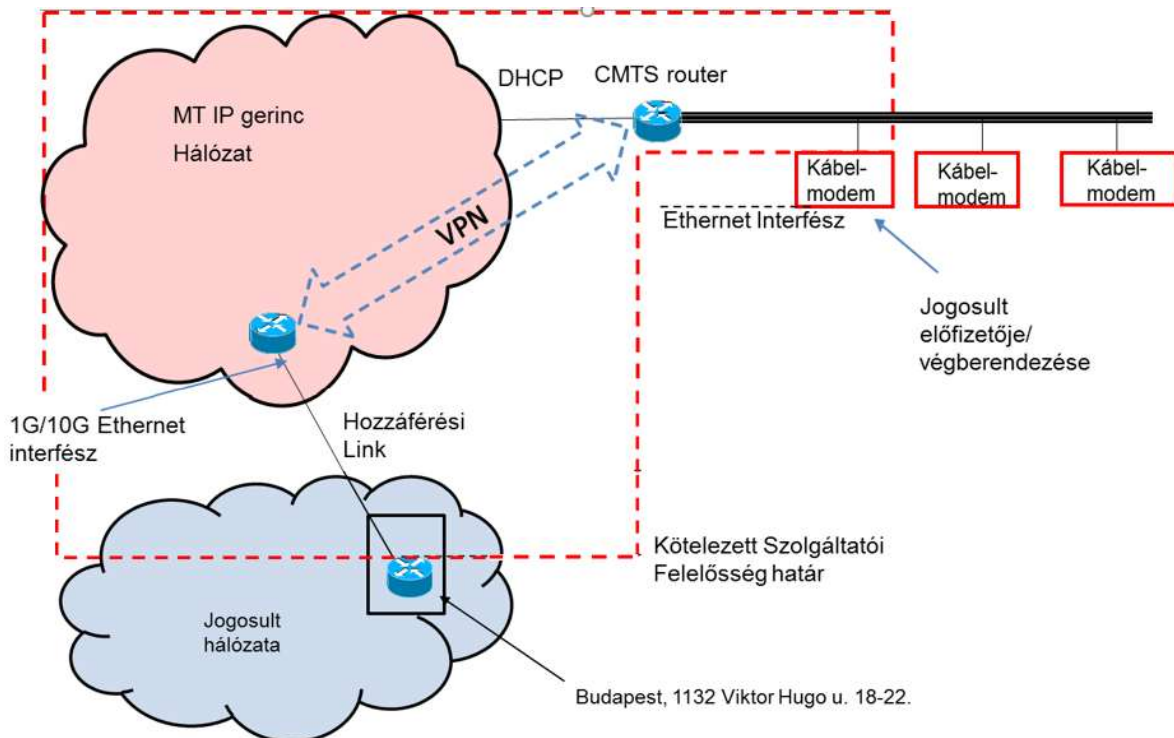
MT IP gerinc

Hálózat

DHCP

CMTS router

Kábel-modem

Kábel-modem

Kábel-modem

Ethernet Interfész

VPN

Jogosult előfizetője/ végberendezése

1G/10G Ethernet interfész

Hozzáférési Link

Kötelezett Szolgáltatói Felelősség határ

Jogosult hálózata

Budapest, 1132 Viktor Hugo u. 18-22.